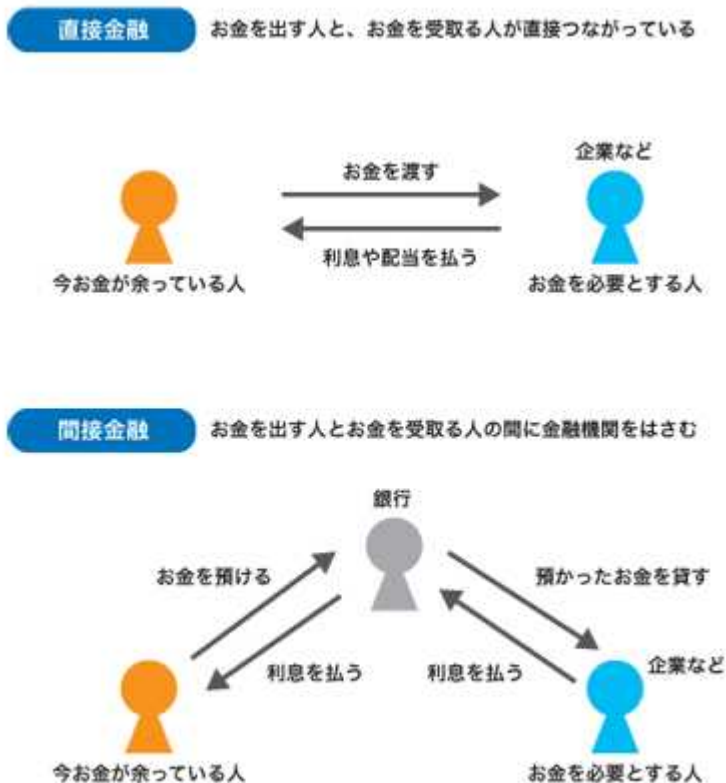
直接金融 お金を出す人と、お金を受取る人が直接つながっている

企業など

お金を渡す

利息や配当を払う

今お金が余っている人

お金を必要とする人

間接金融 お金を出す人とお金を受取る人の間に金融機関をはさむ

銀行

お金を預ける

預かったお金を貸す

利息を払う

利息を払う

企業など

今お金が余っている人

お金を必要とする人